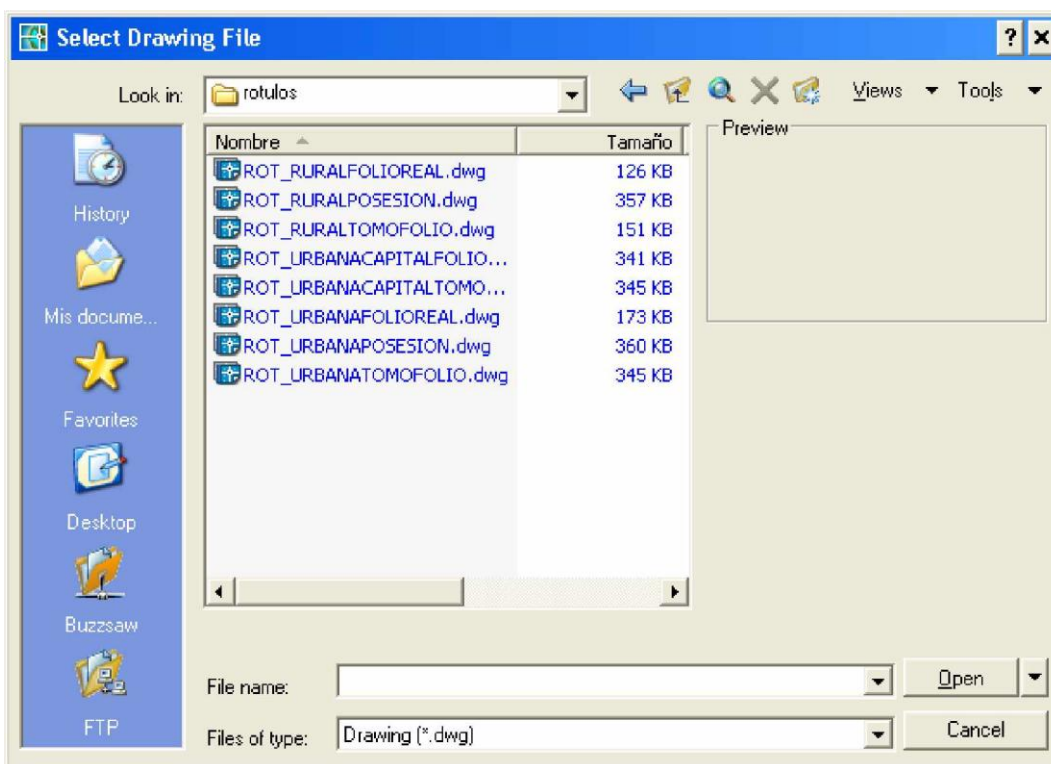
Select Drawing File

?

Look in: rotulos

Views Tools

| Nombre | Tamaño |
|---|---|
| ROT_RURALFOLIOREAL.dwg | 126 KB |
| ROT_RURALPOSESION.dwg | 357 KB |
| ROT_RURALTOMOFOLIO.dwg | 151 KB |
| ROT_URBANACAPITALFOLIO... | 341 KB |
| ROT_URBANACAPITALTOMO... | 345 KB |
| ROT_URBANAFOLIOREAL.dwg | 173 KB |
| ROT_URBANAPOSESION.dwg | 360 KB |
| ROT_URBANATOMOFOLIO.dwg | 345 KB |

Preview

History

Mis docume...

Favorites

Desktop

Buzzsaw

FTP

File name:

Open

Files of type: Drawing (*.dwg)

Cancel